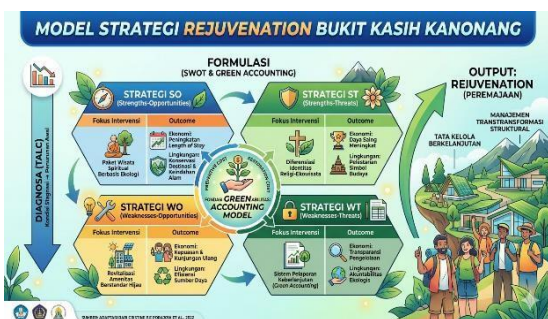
MODEL STRATEGI REJUVENATION BUKIT KASIH KANONANG

FORMULASI
(SWOT & GREEN ACCOUNTING)

DIAGNOSA (TALC)
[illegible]

STRATEGI SO
(Strengths-Opportunities)

| Fokus Intervensi | Outcome |
|---|---|
| Paket Wisata Spiritual Berbasis Ekologi | Ekonomi: Peningkatan Length of Stay |
| | Lingkungan: Konservasi Destinasi & Keindahan Alam |

STRATEGI ST
(Strengths-Threats)

| Fokus Intervensi | Outcome |
|---|---|
| Diferensiasi Identitas Religi-Ekowisata | Ekonomi: Daya Saing Meningkat |
| | Lingkungan: Pelestarian Simbol Budaya |

GREEN ACCOUNTING MODEL

STRATEGI WO
(Weaknesses-Opportunities)

| Fokus Intervensi | Outcome |
|---|---|
| Revitalisasi Amenitas Berstandar Hijau | Ekonomi: Kepuasan & Kunjungan Ulang |
| | Lingkungan: Efisiensi Sumber Daya |

STRATEGI WT
(Weaknesses-Threats)

| Fokus Intervensi | Outcome |
|---|---|
| Sistem Pelaporan Keberlanjutan (Green Accounting) | Ekonomi: Transparansi Pengelolaan |
| | Lingkungan: Akuntabilitas Ekologis |

OUTPUT: REJUVENATION (PEREMAJAAN)

MANAJEMEN TRANSTRANSFORMASI STRUKTURAL

TATA KELOLA BERKELANJUTAN

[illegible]